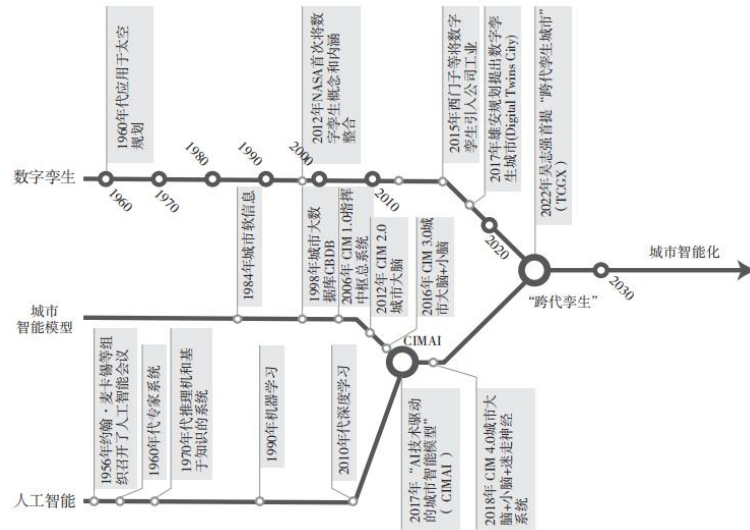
1960年代应用于太空规划

2012年NASA首次将数字孪生概念和内涵整合

2015年西门子等将数字孪生引入公司工业

2017年雄安规划提出数字孪生城市(Digital Twins City)

2022年吴志强首提"跨代孪生城市"(TCGX)

数字孪生

1960

1970

1980

1990

2000

2010

2020

2030

城市智能化

1984年城市软信息

1998年城市大数据库CBDB

2006年CIM 1.0指挥中枢总系统

2012年CIM 2.0城市大脑

2016年CIM 3.0城市大脑+小脑

城市智能模型

"跨代孪生"

CIMAI

1956年约翰·麦卡锡等组织召开了人工智能会议

1960年代专家系统

1970年代推理机和基于知识的系统

1990年机器学习

2010年代深度学习

2017年"AI技术驱动的城市智能模型"(CIMAI)

2018年CIM 4.0城市大脑+小脑+迷走神经系统

人工智能